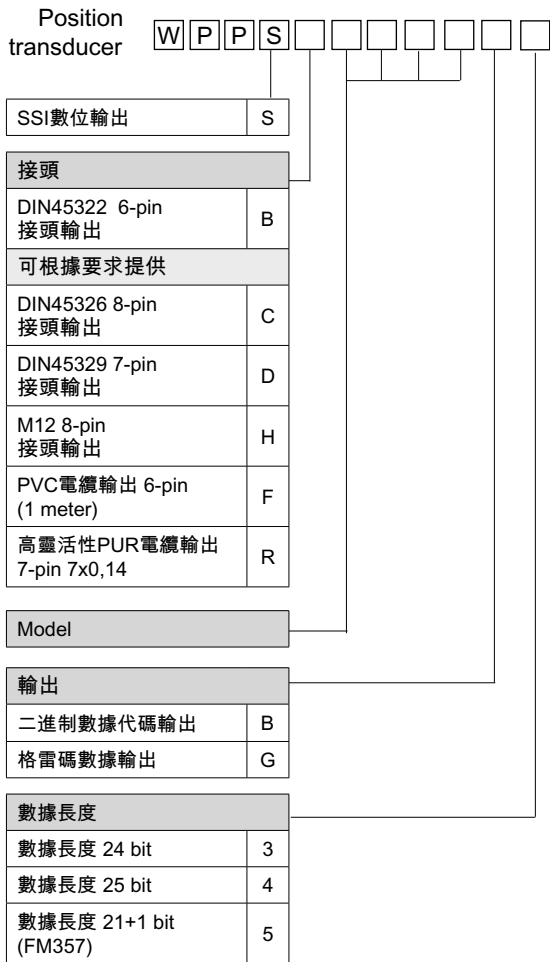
Position transducer W P P S

| SSI數位輸出 | S |
|---|---|

| 接頭 | |
|---|---|
| DIN45322 6-pin 接頭輸出 | B |
| 可根據要求提供 | |
| DIN45326 8-pin 接頭輸出 | C |
| DIN45329 7-pin 接頭輸出 | D |
| M12 8-pin 接頭輸出 | H |
| PVC電纜輸出 6-pin (1 meter) | F |
| 高靈活性PUR電纜輸出 7-pin 7x0,14 | R |

Model

| 輸出 | |
|---|---|
| 二進制數據代碼輸出 | B |
| 格雷碼數據輸出 | G |

| 數據長度 | |
|---|---|
| 數據長度 24 bit | 3 |
| 數據長度 25 bit | 4 |
| 數據長度 21+1 bit (FM357) | 5 |